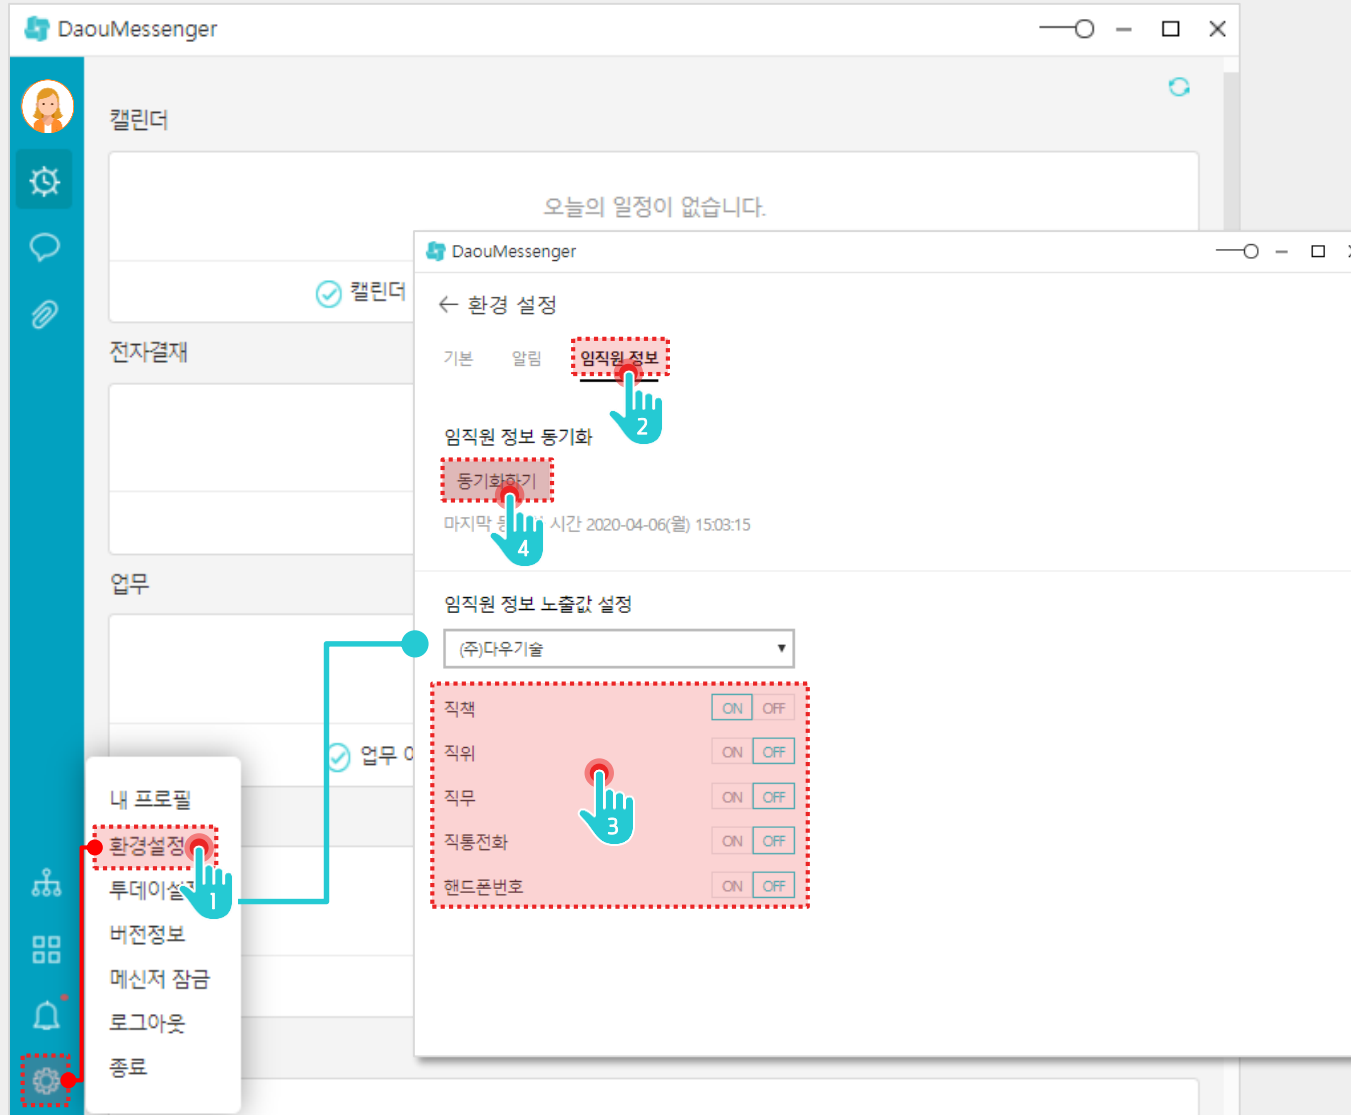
DaouMessenger

캘린더

오늘의 일정이 없습니다.

캘린더

전자결재

업무

업무 0

내 프로필

환경설정

투데이설

1

버전정보

메신저 잠금

로그아웃

종료

DaouMessenger

← 환경 설정

기본 알림 임직원 정보

2

임직원 정보 동기화

동기화하기

4

마지막 동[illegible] 시간 2020-04-06(월) 15:03:15

임직원 정보 노출값 설정

(주)다우기술

| | | |
|---|---|---|
| 직책 | ON | OFF |
| 직위 | ON | OFF |
| 직무 | ON | OFF |
| 직통전화 | ON | OFF |
| 핸드폰번호 | ON | OFF |

3